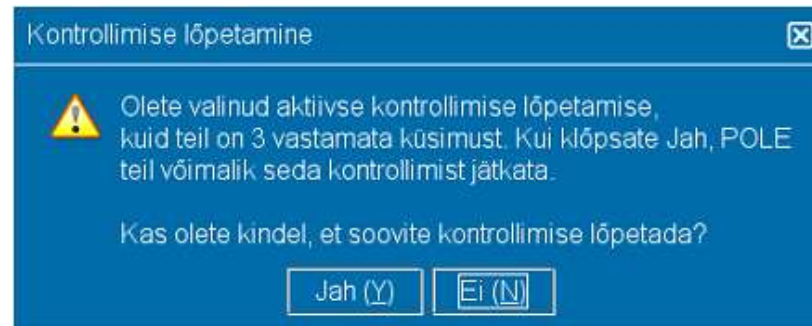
Kontrollimise lõpetamine

Olete valinud aktiivse kontrollimise lõpetamise, kuid teil on 3 vastamata küsimust. Kui klõpsate Jah, POLE teil võimalik seda kontrollimist jätkata.

Kas olete kindel, et soovite kontrollimise lõpetada?

Jah (Y)

Ei (N)